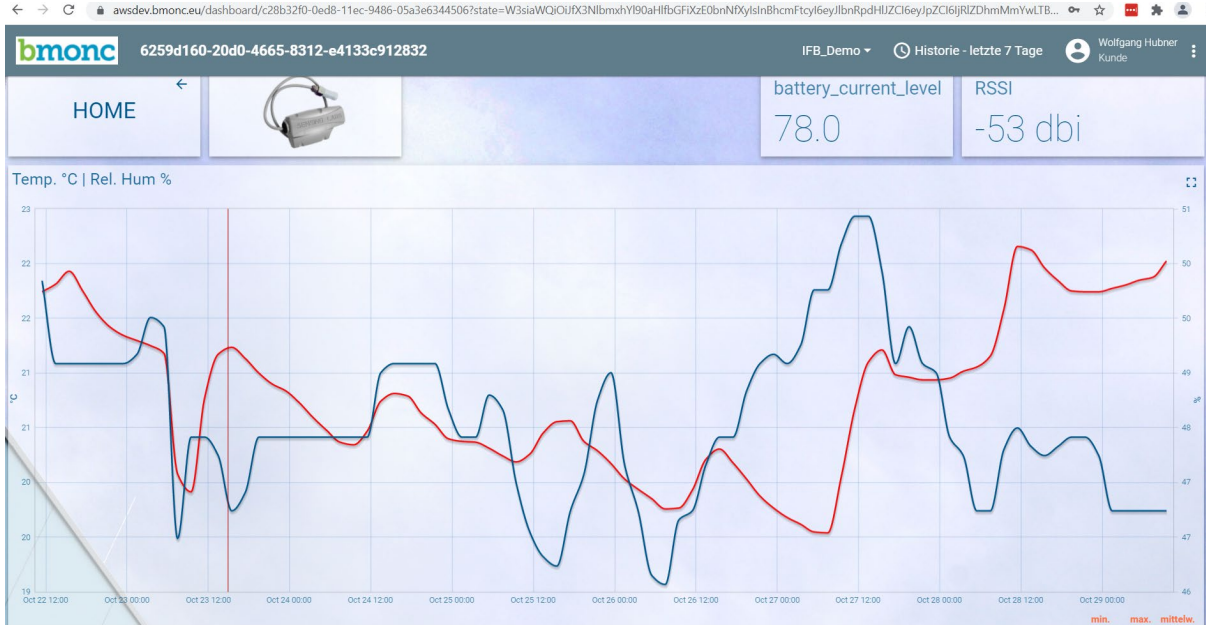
awsdev.bmonc.eu/dashboard/c28b32f0-0ed8-11ec-9486-05a3e6344506?state=W3siaWQiOiJfX3NlbmxhYl90aHlfbGFiXzE0bnNfXylsInBhcmFtcyI6eyJlbnRpdHlJZCI6eyJpZCI6IjRlZDhmMmYwLTB...

bmonc 6259d160-20d0-4665-8312-e4133c912832

IFB_Demo Historie - letzte 7 Tage Wolfgang Hubner Kunde

HOME

battery_current_level
78.0

RSSI
-53 dbi

Temp. °C | Rel. Hum %

23
22
22
21
21
20
20
19

°C

51
50
50
49
48
47
47
46

Oct 22 12:00
Oct 23 00:00
Oct 23 12:00
Oct 24 00:00
Oct 24 12:00
Oct 25 00:00
Oct 25 12:00
Oct 26 00:00
Oct 26 12:00
Oct 27 00:00
Oct 27 12:00
Oct 28 00:00
Oct 28 12:00
Oct 29 00:00

min. max. mittelw.